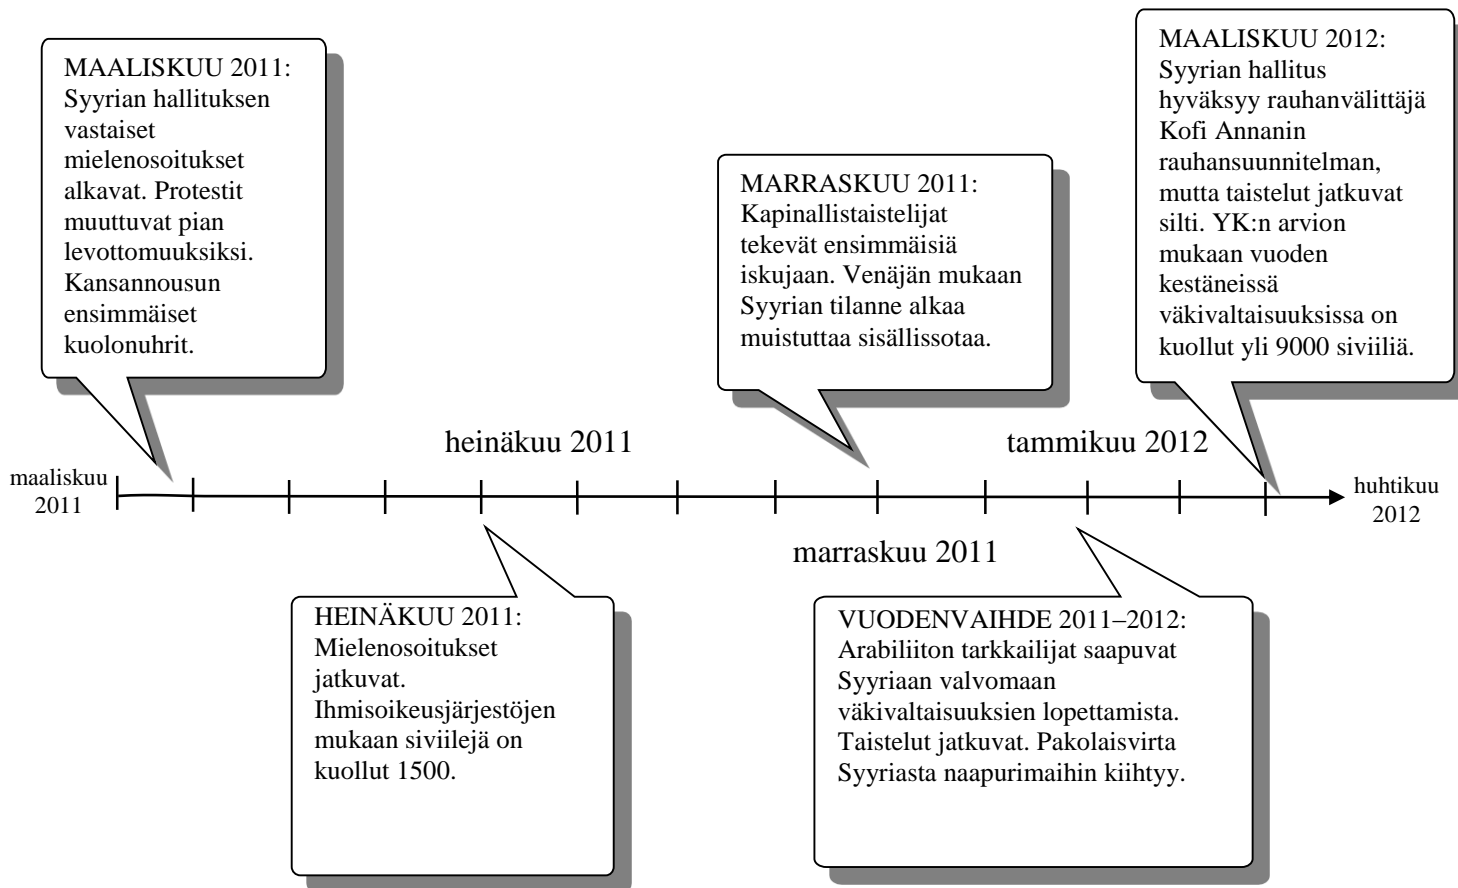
MAALISKUU 2011: Syyrian hallituksen vastaiset mielenosoitukset alkavat. Protestit muuttuvat pian levottomuuksiksi. Kansannousun ensimmäiset kuolonuhrit.

MARRASKUU 2011: Kapinallistaistelijat tekevät ensimmäisiä iskujaan. Venäjän mukaan Syyrian tilanne alkaa muistuttaa sisällissotaa.

MAALISKUU 2012: Syyrian hallitus hyväksyy rauhanvälittäjä Kofi Annanin rauhansuunnitelman, mutta taistelut jatkuvat silti. YK:n arvion mukaan vuoden kestäneissä väkivaltaisuuksissa on kuollut yli 9000 siviiliä.

heinäkuu 2011

tammikuu 2012

maaliskuu 2011

huhtikuu 2012

marraskuu 2011

HEINÄKUU 2011: Mielenosoitukset jatkuvat. Ihmisoikeusjärjestöjen mukaan siviilejä on kuollut 1500.

VUODENVAIHDE 2011–2012: Arabiliiton tarkkailijat saapuvat Syyriaan valvomaan väkivaltaisuuksien lopettamista. Taistelut jatkuvat. Pakolaisvirta Syyriasta naapurimaihin kiihtyy.